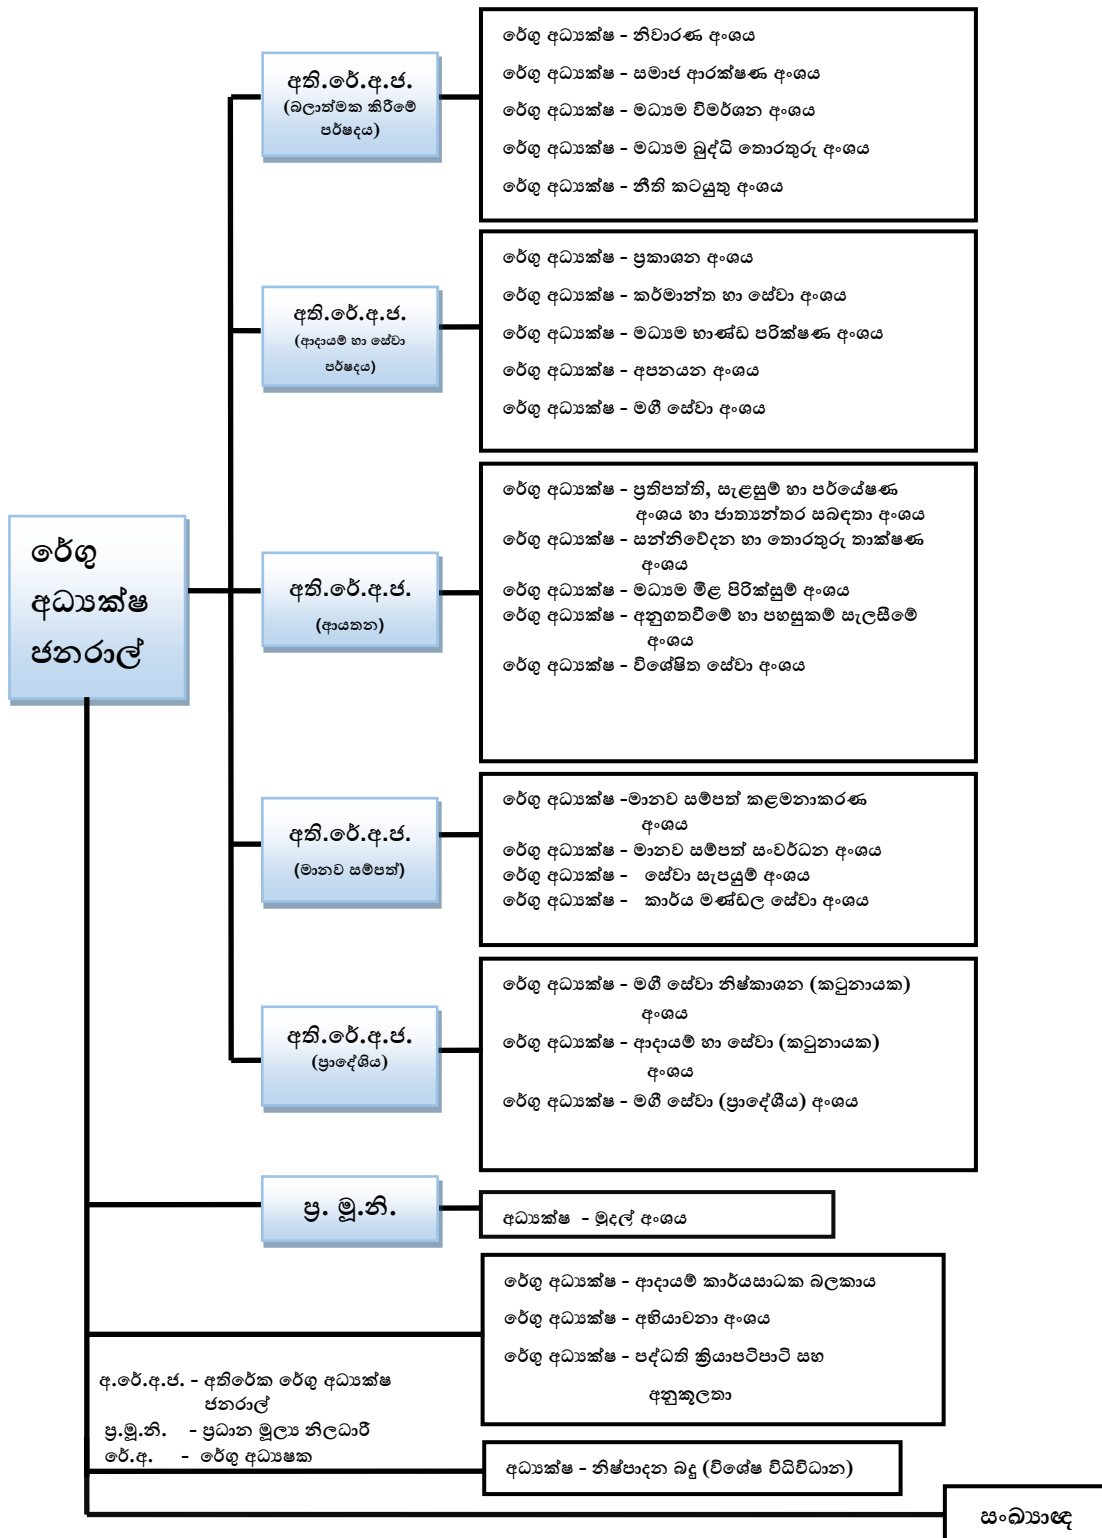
රේගු අධ්‍යක්ෂ ජනරාල්

අති.රේ.අ.ජ. (බලාත්මක කිරීමේ පර්ෂදය)

රේගු අධ්‍යක්ෂ - නිවාරණ අංශය
රේගු අධ්‍යක්ෂ - සමාජ ආරක්ෂණ අංශය
රේගු අධ්‍යක්ෂ - මධ්‍යම විමර්ශන අංශය
රේගු අධ්‍යක්ෂ - මධ්‍යම බුද්ධි තොරතුරු අංශය
රේගු අධ්‍යක්ෂ - නීති කටයුතු අංශය

අති.රේ.අ.ජ. (ආදායම් හා සේවා පර්ෂදය)

රේගු අධ්‍යක්ෂ - ප්‍රකාශන අංශය
රේගු අධ්‍යක්ෂ - කර්මාන්ත හා සේවා අංශය
රේගු අධ්‍යක්ෂ - මධ්‍යම භාණ්ඩ පරීක්ෂණ අංශය
රේගු අධ්‍යක්ෂ - අපනයන අංශය
රේගු අධ්‍යක්ෂ - මගී සේවා අංශය

අති.රේ.අ.ජ. (ආයතන)

රේගු අධ්‍යක්ෂ - ප්‍රතිපත්ති, සැළසුම් හා පර්යේෂණ අංශය හා ජාත්‍යන්තර සබඳතා අංශය
රේගු අධ්‍යක්ෂ - සන්නිවේදන හා තොරතුරු තාක්ෂණ අංශය
රේගු අධ්‍යක්ෂ - මධ්‍යම මිළ පිරික්සුම් අංශය
රේගු අධ්‍යක්ෂ - අනුගතවීමේ හා පහසුකම් සැලසීමේ අංශය
රේගු අධ්‍යක්ෂ - විශේෂිත සේවා අංශය

අති.රේ.අ.ජ. (මානව සම්පත්)

රේගු අධ්‍යක්ෂ -මානව සම්පත් කළමනාකරණ අංශය
රේගු අධ්‍යක්ෂ - මානව සම්පත් සංවර්ධන අංශය
රේගු අධ්‍යක්ෂ - සේවා සැපයුම් අංශය
රේගු අධ්‍යක්ෂ - කාර්ය මණ්ඩල සේවා අංශය

අති.රේ.අ.ජ. (ප්‍රාදේශීය)

රේගු අධ්‍යක්ෂ - මගී සේවා නිෂ්කාශන (කටුනායක) අංශය
රේගු අධ්‍යක්ෂ - ආදායම් හා සේවා (කටුනායක) අංශය
රේගු අධ්‍යක්ෂ - මගී සේවා (ප්‍රාදේශීය) අංශය

ප්‍ර. මූ.නි.

අධ්‍යක්ෂ - මුදල් අංශය

රේගු අධ්‍යක්ෂ - ආදායම් කාර්යසාධක බලකාය
රේගු අධ්‍යක්ෂ - අභියාචනා අංශය
රේගු අධ්‍යක්ෂ - පද්ධති ක්‍රියාපටිපාටි සහ අනුකූලතා

අ.රේ.අ.ජ. - අතිරේක රේගු අධ්‍යක්ෂ ජනරාල්
ප්‍ර.මූ.නි. - ප්‍රධාන මූල්‍ය නිලධාරී
රේ.අ. - රේගු අධ්‍යෂක

අධ්‍යක්ෂ - නිෂ්පාදන බදු (විශේෂ විධිවිධාන)

සංඛ්‍යාලේඛන